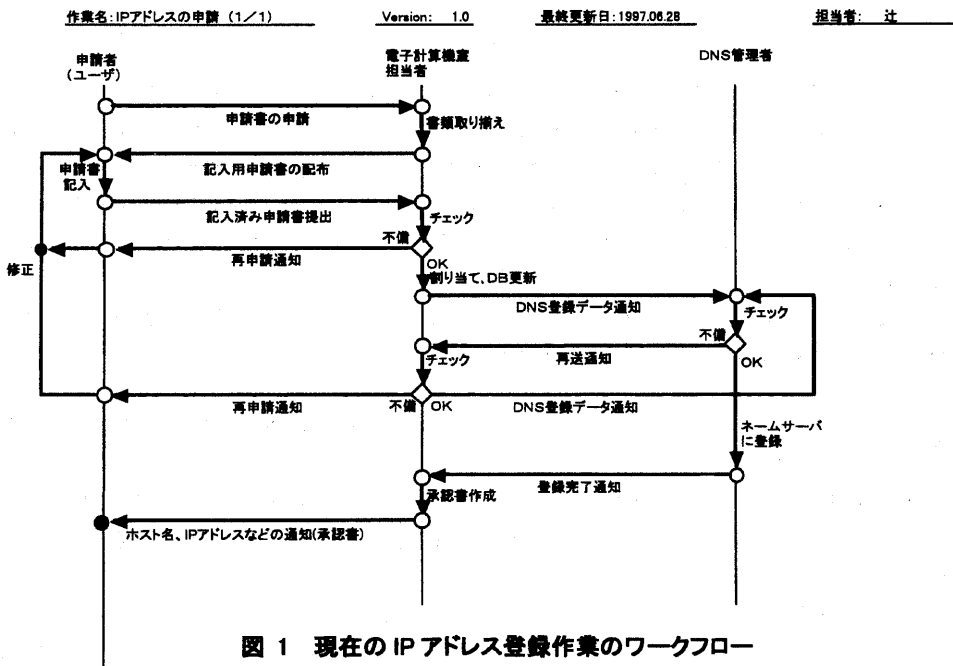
作業名:IPアドレスの申請（1／1）　Version: 1.0　最終更新日:1997.06.28　担当者: 辻

申請者（ユーザ）

電子計算機室担当者

DNS管理者

申請書の申請

書類取り揃え

申請書記入

記入用申請書の配布

記入済み申請書提出

チェック

不備

修正

再申請通知

OK

割り当て、DB更新

DNS登録データ通知

チェック

不備

チェック

再送通知

OK

再申請通知

不備

OK

DNS登録データ通知

ネームサーバに登録

登録完了通知

承認書作成

ホスト名、IPアドレスなどの通知(承認書)

図 1 現在の IP アドレス登録作業のワークフロー